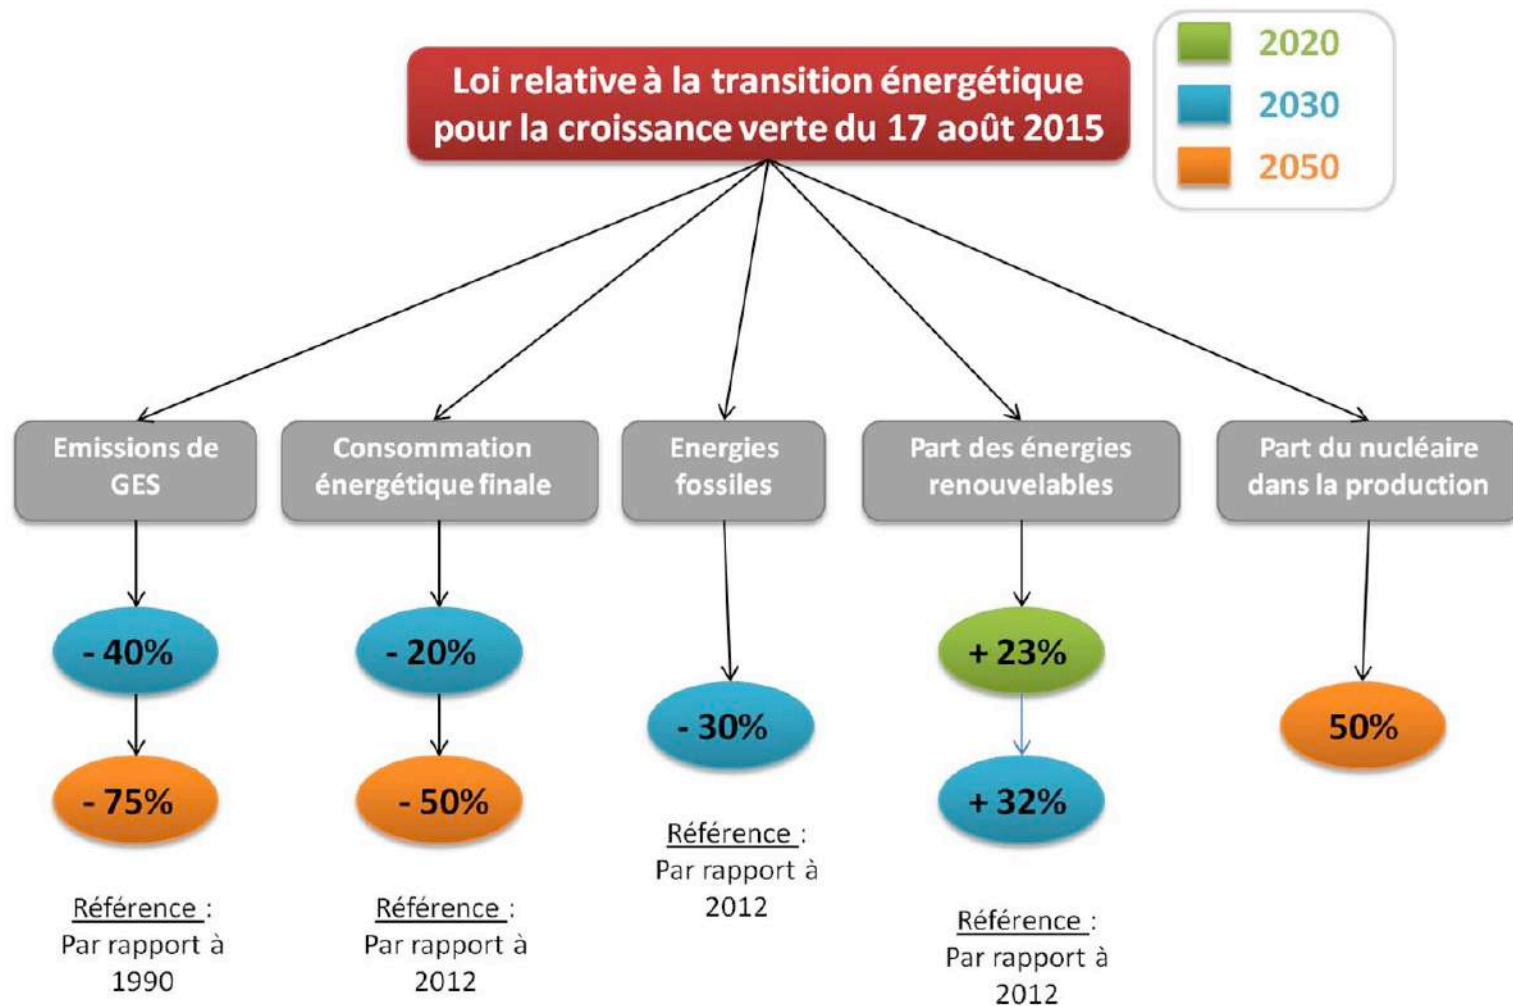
Loi relative à la transition énergétique pour la croissance verte du 17 août 2015

2020
2030
2050

Emissions de GES

- 40%

- 75%

Référence : Par rapport à 1990

Consommation énergétique finale

- 20%

- 50%

Référence : Par rapport à 2012

Energies fossiles

- 30%

Référence : Par rapport à 2012

Part des énergies renouvelables

+ 23%

+ 32%

Référence : Par rapport à 2012

Part du nucléaire dans la production

50%